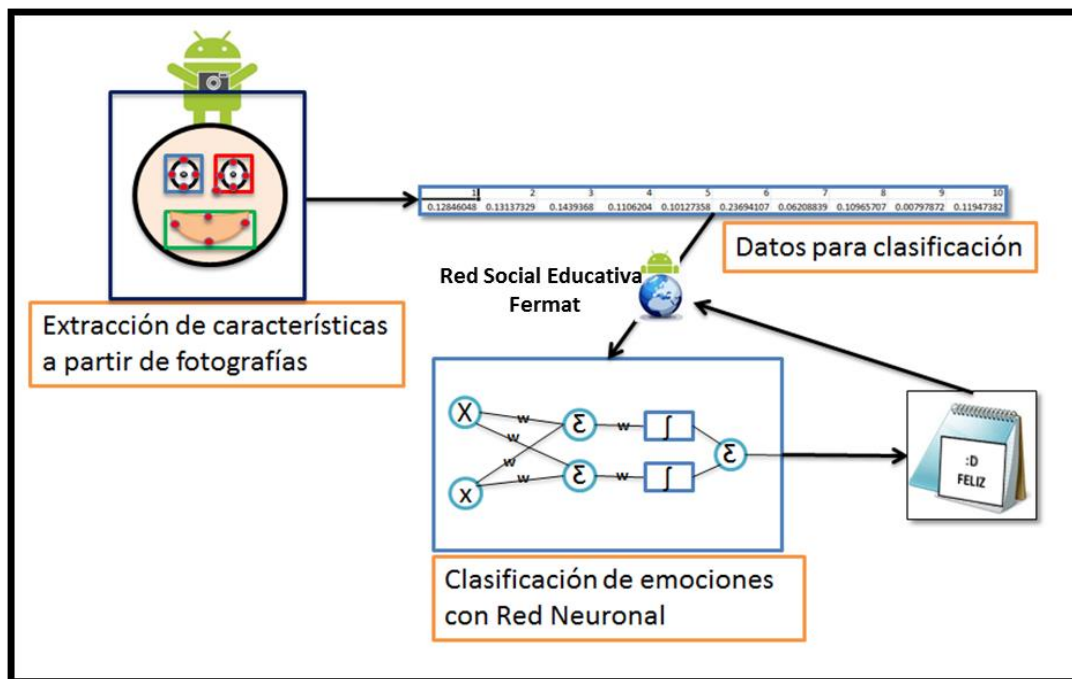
| 1 | 2 | 3 | 4 | 5 | 6 | 7 | 8 | 9 | 10 |
|---|---|---|---|---|---|---|---|---|---|
| 0.12846048 | 0.13137329 | 0.1439368 | 0.1106204 | 0.10127358 | 0.23694107 | 0.06208839 | 0.10965707 | 0.00797872 | 0.11947382 |

Datos para clasificación

Red Social Educativa Fermat

Extracción de características a partir de fotografías

X
x
w
w
w
w
Ʃ
Ʃ
w
w
∫
∫
Ʃ

:D
FELIZ

Clasificación de emociones con Red Neuronal